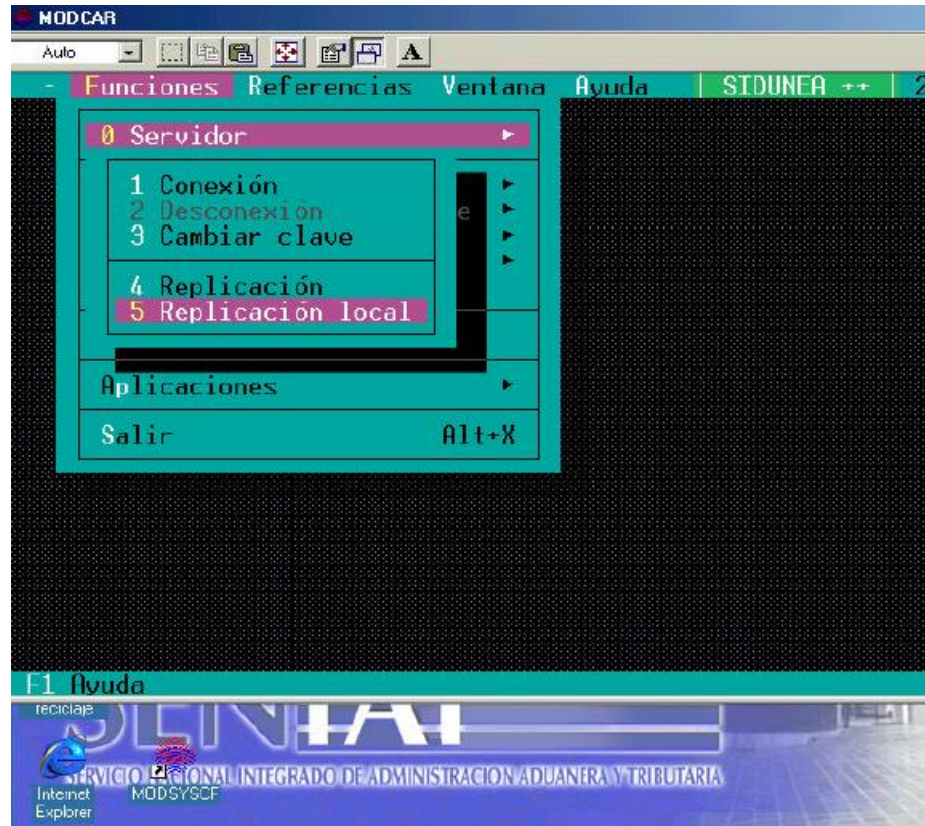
MODCAR

Auto

A

- Funciones Referencias Ventana Ayuda | SIDUNEA ++ | 2

0 Servidor ►

1 Conexión
2 Desconexión
3 Cambiar clave

4 Replicación
5 Replicación local

e

Aplicaciones ►

Salir Alt+X

F1 Ayuda

reciclaje

SENIAT

SERVICIO NACIONAL INTEGRADO DE ADMINISTRACION ADUANERA Y TRIBUTARIA

Internet Explorer

MODSYSCF